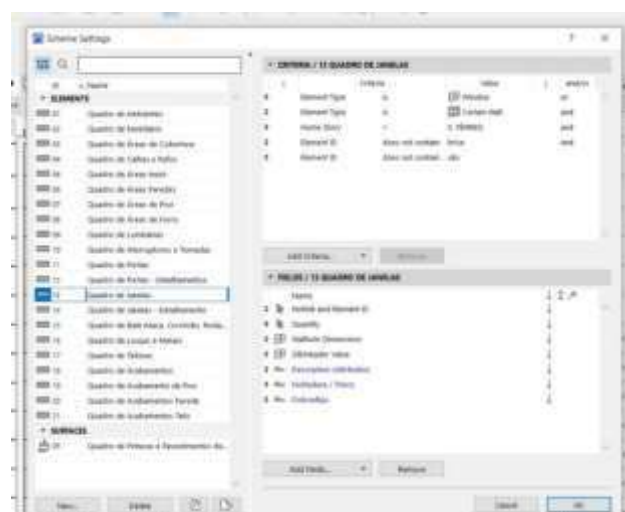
Schedule Settings

? ×

ID ▲ Name
▼ ELEMENTS
Quadro de Ambientes
Quadro de Esquadrias
Quadro de Áreas de Coberturas
Quadro de Calhas e Rufos
Quadro de Áreas Insets
Quadro de Áreas Paredes
Quadro de Áreas de Piso
Quadro de Áreas de Forro
Quadro de Luminárias
Quadro de Interruptores e Tomadas
Quadro de Portas
Quadro de Portas - Detalhamento
Quadro de Janelas
Quadro de Janelas - Detalhamento
Quadro de Bate Maca, Corrimão, Rodap...
Quadro de Louças e Metais
Quadro de Telhas
Quadro de Acabamentos
Quadro de Acabamento de Piso
Quadro de Acabamento Parede
Quadro de Acabamento Teto
▼ SURFACES
Quadro de Pinturas e Revestimentos de...

New... Delete

▼ CRITERIA / 13 QUADRO DE JANELAS
Criteria Value and/or
Element Type is Window or
Element Type is Curtain Wall and
Home Story = 1. TÉRREO and
Element ID does not contain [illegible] and
Element ID does not contain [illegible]

Add Criteria... Remove

▼ FIELDS / 13 QUADRO DE JANELAS
Name
Symbol and Element ID
Quantity
Wallhole Dimension
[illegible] Value
Description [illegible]
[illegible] / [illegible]
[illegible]

Add Field... Remove

Cancel OK